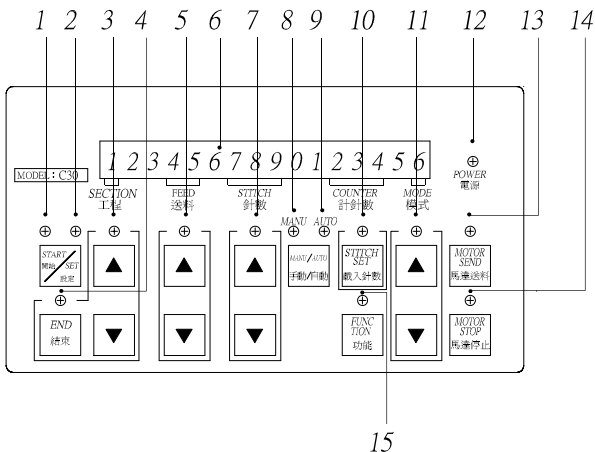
1 2 3 4 5 6 7 8 9 10 11 12 13 14

MODEL: C30

1 2 3 4 5 6 7 8 9 0 1 2 3 4 5 6

POWER
電源

SECTION
工程

FEED
送料

STITCH
針數

MANU AUTO

COUNTER
計針數

MODE
模式

START
開始
SET
設定

MANU/AUTO
手動/自動

STITCH SET
載入針數

MOTOR SEND
馬達送料

END
結束

FUNCTION
功能

MOTOR STOP
馬達停止

15